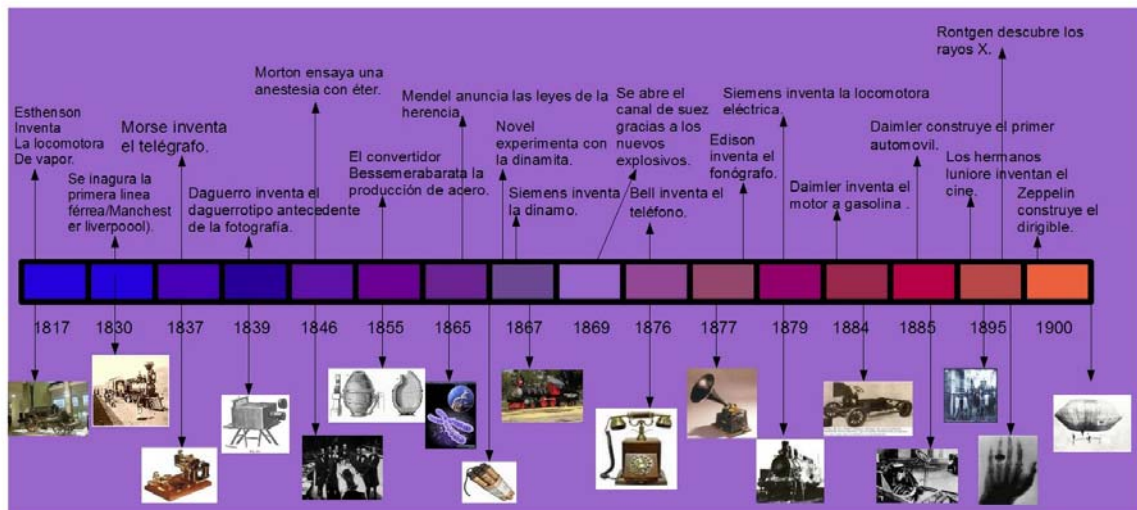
Esthenson Inventa La locomotora De vapor.

Se inagura la primera linea férrea/Manchester liverpoool).

Morse inventa el telégrafo.

Daguerro inventa el daguerrotipo antecedente de la fotografía.

Morton ensaya una anestesia con éter.

El convertidor Bessemerabarata la producción de acero.

Mendel anuncia las leyes de la herencia.

Novel experimenta con la dinamita.

Siemens inventa la dinamo.

Se abre el canal de suez gracias a los nuevos explosivos.

Bell inventa el teléfono.

Edison inventa el fonógrafo.

Siemens inventa la locomotora eléctrica.

Daimler inventa el motor a gasolina .

Daimler construye el primer automovil.

Rontgen descubre los rayos X.

Los hermanos luniore inventan el cine.

Zeppelin construye el dirigible.

1817 1830 1837 1839 1846 1855 1865 1867 1869 1876 1877 1879 1884 1885 1895 1900